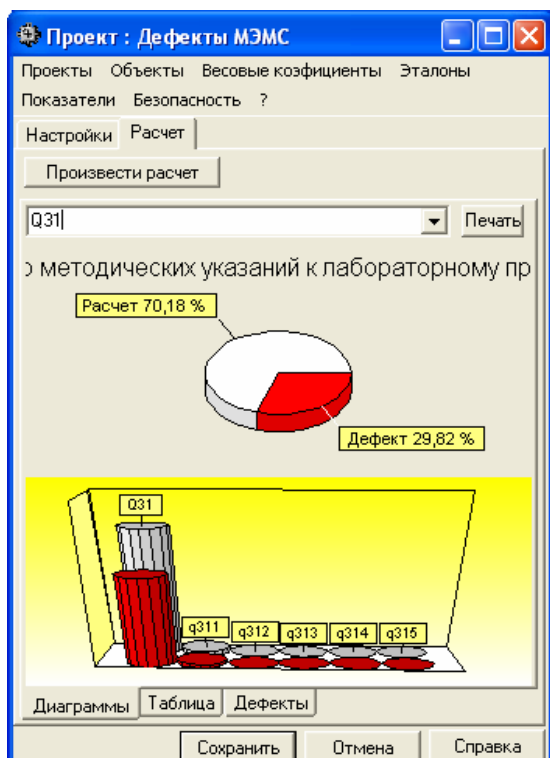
Проект : Дефекты МЭМС

Проекты Объекты Весовые коэфициенты Эталоны
Показатели Безопасность ?

Настройки Расчет

Произвести расчет

Q31

Печать

› методических указаний к лабораторному пр

Расчет 70,18 %

Дефект 29,82 %

Q31

q311 q312 q313 q314 q315

Диаграммы Таблица Дефекты

Сохранить Отмена Справка